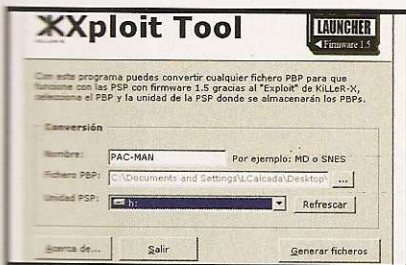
XXploit Tool

LAUNCHER
Firmware 1.5

Con este programa puedes convertir cualquier fichero PBP para que funcione con las PSP con firmware 1.5 gracias al "Exploit" de KiLLeR-X, selecciona el PBP y la unidad de la PSP donde se almacenarán los PBPs.

Conversión

Nombre: PAC-MAN Por ejemplo: MD o SNES

Fichero PBP: C:\Documents and Settings\J.Calcada\Desktop\ ...

Unidad PSP: h: Refrescar

Acerca de... Salir Generar ficheros